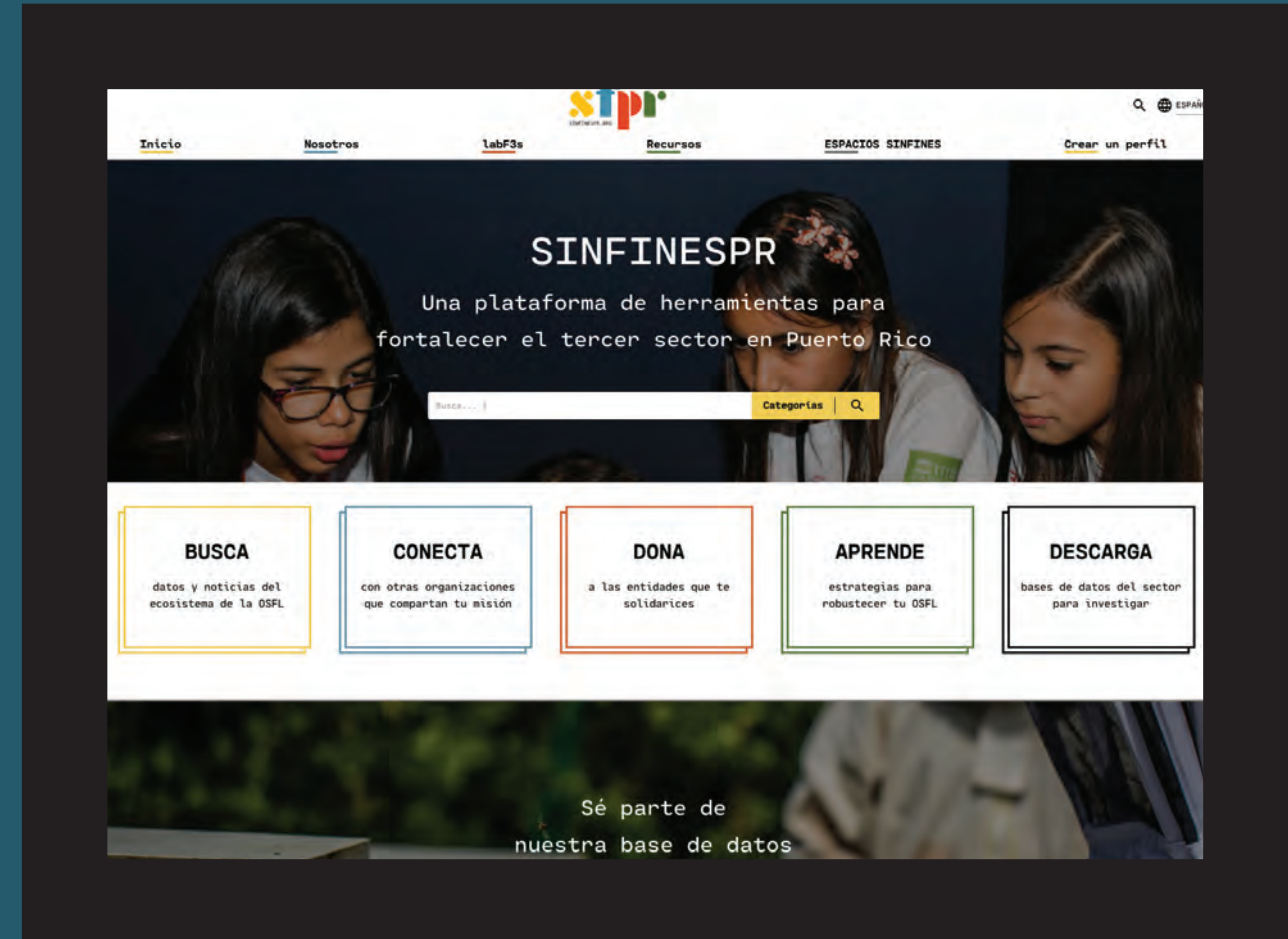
sfpr
sinfinespr.org

ESPAÑ

Inicio

Nosotros

labF3s

Recursos

ESPACIOS SINFINES

Crear un perfil

SINFINESPR

Una plataforma de herramientas para fortalecer el tercer sector en Puerto Rico

Busca...

Categorías

BUSCA

datos y noticias del ecosistema de la OSFL

CONECTA

con otras organizaciones que compartan tu misión

DONA

a las entidades que te solidarices

APRENDE

estrategias para robustecer tu OSFL

DESCARGA

bases de datos del sector para investigar

Sé parte de nuestra base de datos